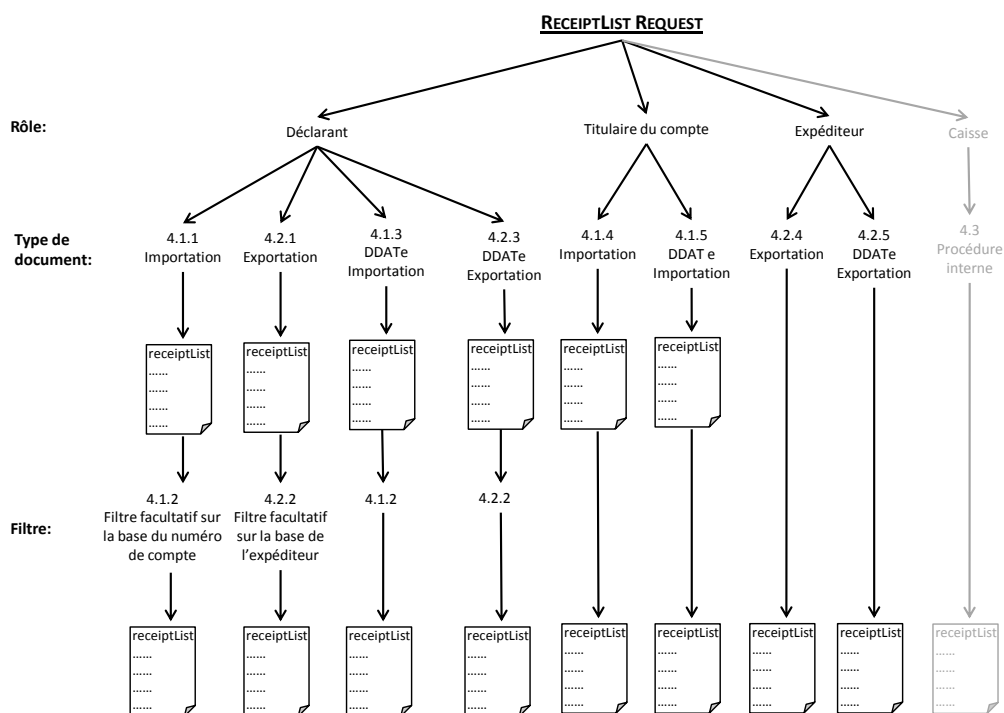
RECEIPTLIST REQUEST

Rôle:

Déclarant

Titulaire du compte

Expéditeur

Caisse

Type de document:

4.1.1 Importation

4.2.1 Exportation

4.1.3 DDATe Importation

4.2.3 DDATe Exportation

4.1.4 Importation

4.1.5 DDAT e Importation

4.2.4 Exportation

4.2.5 DDATe Exportation

4.3 Procédure interne

receiptList
......
......
......
......

receiptList
......
......
......
......

receiptList
......
......
......
......

receiptList
......
......
......
......

receiptList
......
......
......
......

receiptList
......
......
......
......

Filtre:

4.1.2 Filtre facultatif sur la base du numéro de compte

4.2.2 Filtre facultatif sur la base de l'expéditeur

4.1.2

4.2.2

receiptList
......
......
......
......

receiptList
......
......
......
......

receiptList
......
......
......
......

receiptList
......
......
......
......

receiptList
......
......
......
......

receiptList
......
......
......
......

receiptList
......
......
......
......

receiptList
......
......
......
......

receiptList
......
......
......
......